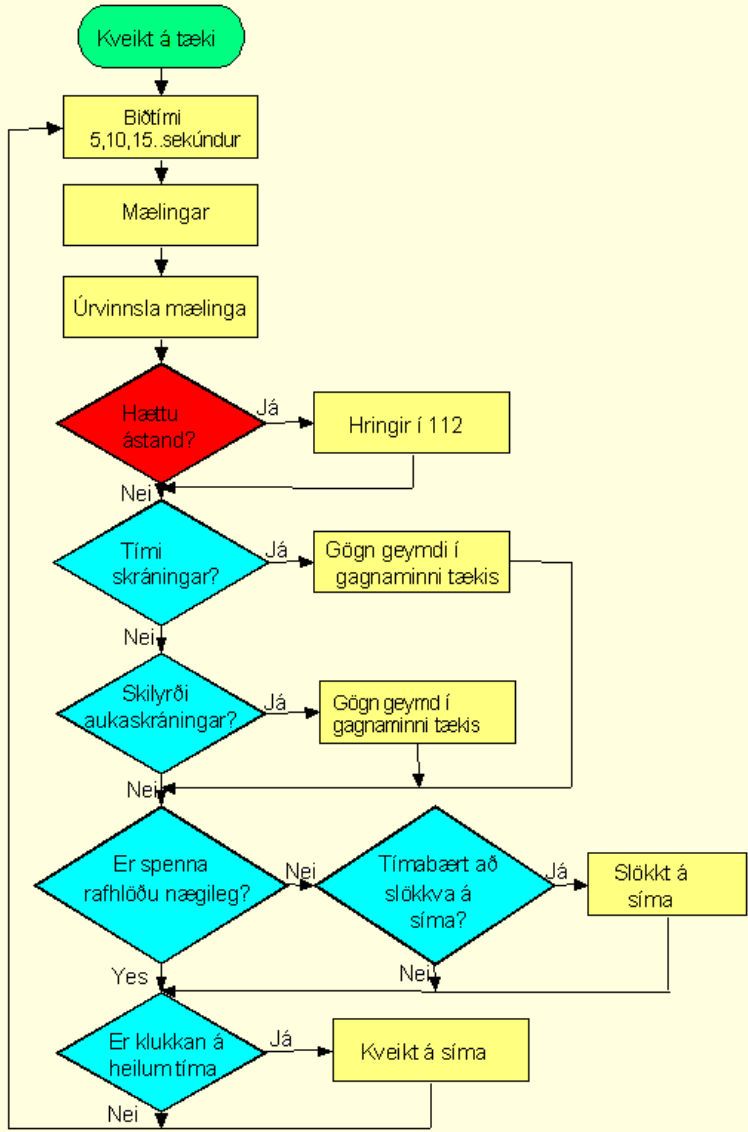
Kveikt á tæki

Biðtími 5,10,15..sekúndur

Mælingar

Úrvinnsla mælinga

Hættu ástand?

Já

Hringir í 112

Nei

Tími skráningar?

Já

Gögn geymdi í gagnaminni tækis

Nei

Skilyrði aukaskráningar?

Já

Gögn geymd í gagnaminni tækis

Nei

Er spenna rafhlöðu nægileg?

Nei

Tímabært að slökkva á síma?

Já

Slökkt á síma

Yes

Nei

Er klukkan á heilum tíma

Já

Kveikt á síma

Nei